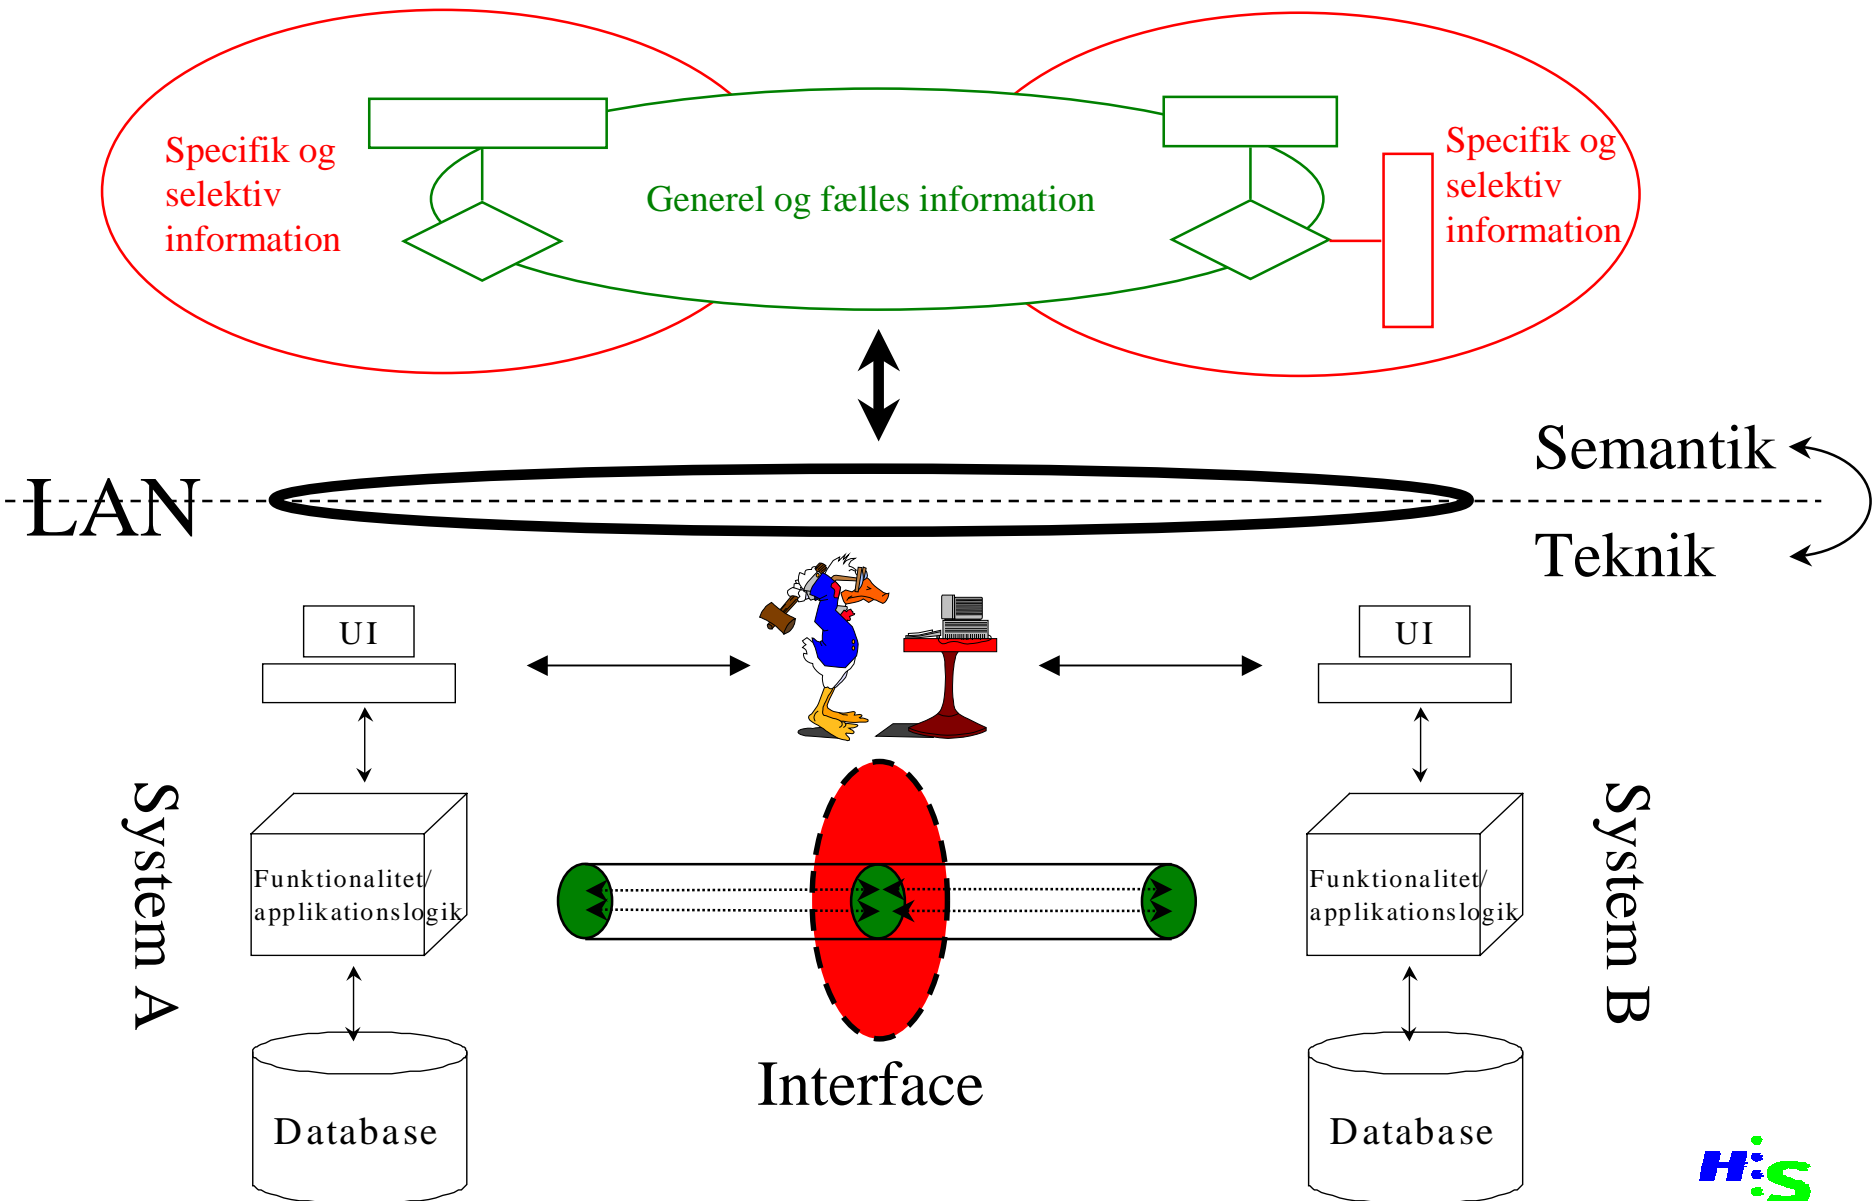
Specifik og selektiv information

Generel og fælles information

Specifik og selektiv information

Semantik

LAN

Teknik

UI

UI

System A

Funktionalitet/ applikationslogik

Funktionalitet/ applikationslogik

System B

Database

Interface

Database

H:S